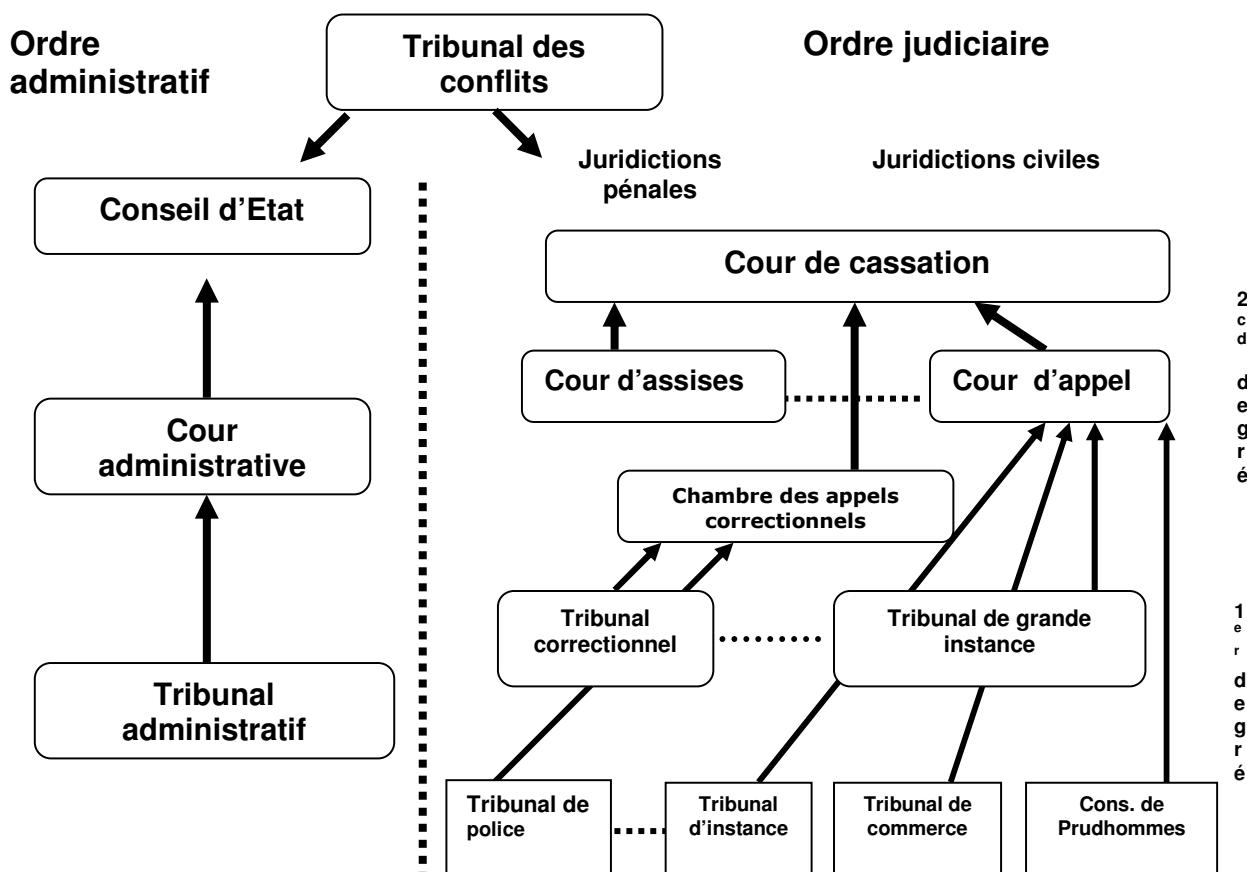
Ordre administratif

Tribunal des conflits

Ordre judiciaire

Juridictions pénales

Juridictions civiles

Conseil d'Etat

Cour de cassation

2 c d

d e g r é

Cour d'assises

Cour d'appel

Cour administrative

Chambre des appels correctionnels

Tribunal correctionnel

Tribunal de grande instance

1 e r

d e g r é

Tribunal administratif

Tribunal de police

Tribunal d'instance

Tribunal de commerce

Cons. de Prudhommes